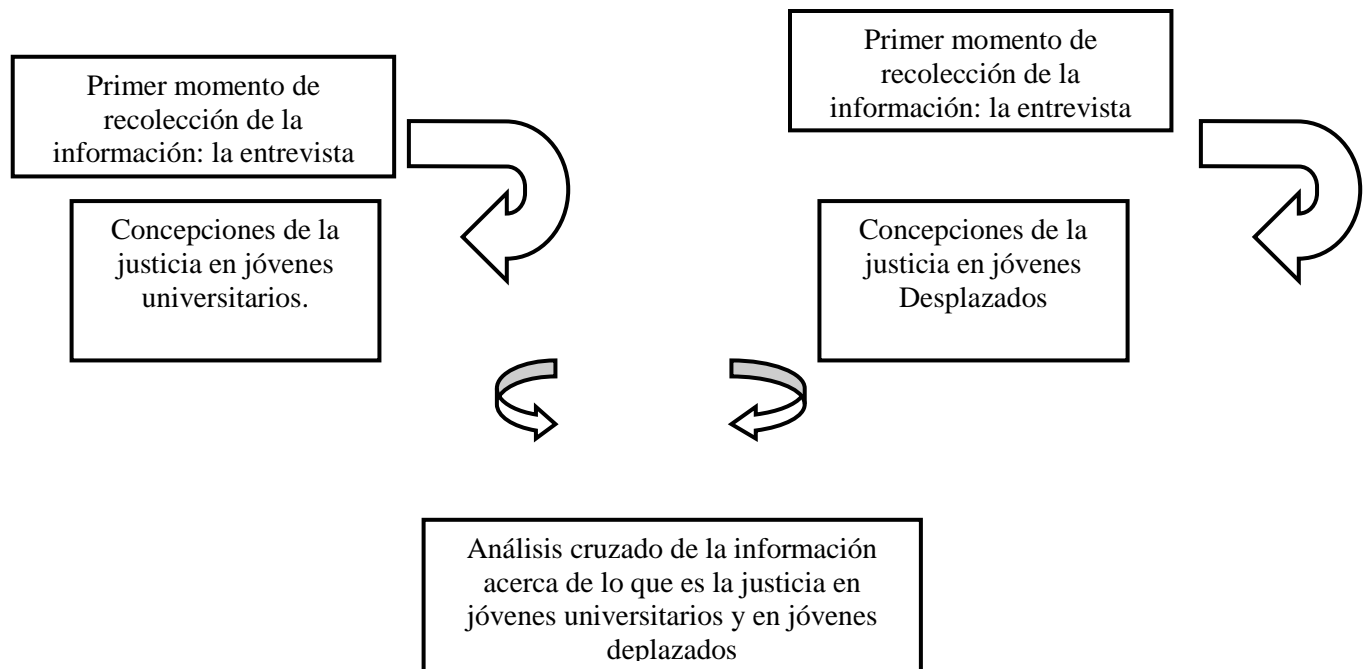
Primer momento de recolección de la información: la entrevista

Concepciones de la justicia en jóvenes universitarios.

Primer momento de recolección de la información: la entrevista

Concepciones de la justicia en jóvenes Desplazados

Análisis cruzado de la información acerca de lo que es la justicia en jóvenes universitarios y en jóvenes deplazados